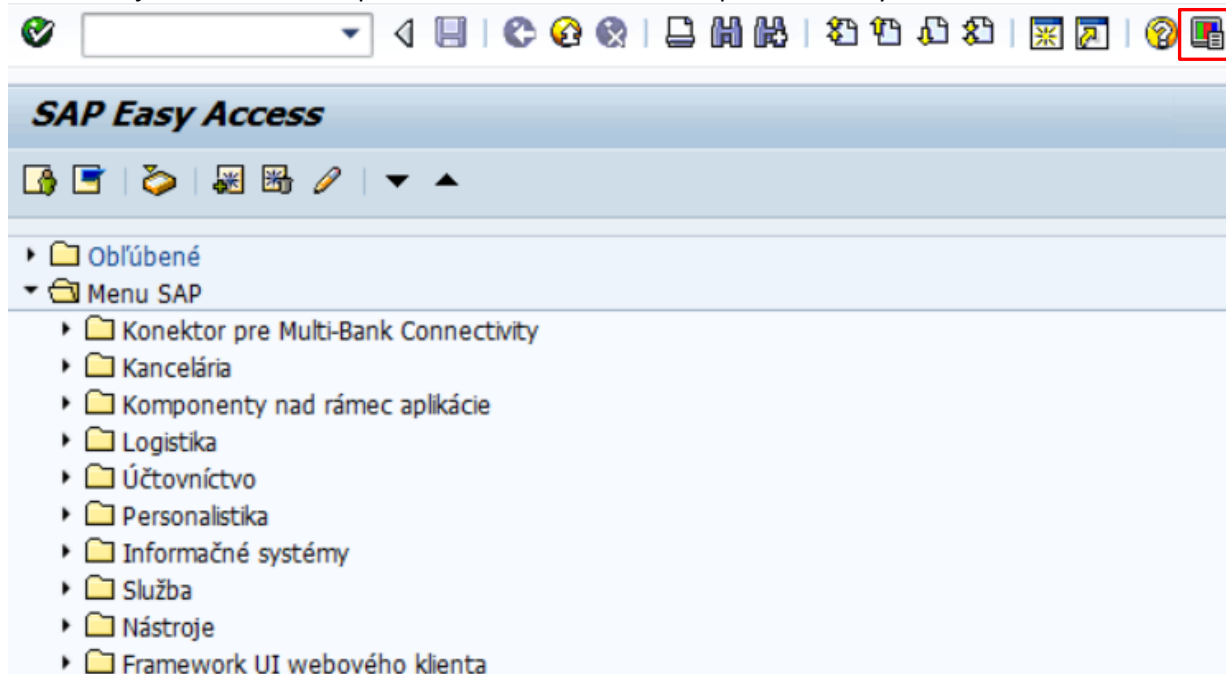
SAP Easy Access

Obľúbené
Menu SAP
Konektor pre Multi-Bank Connectivity
Kancelária
Komponenty nad rámec aplikácie
Logistika
Účtovníctvo
Personalistika
Informačné systémy
Služba
Nástroje
Framework UI webového klienta